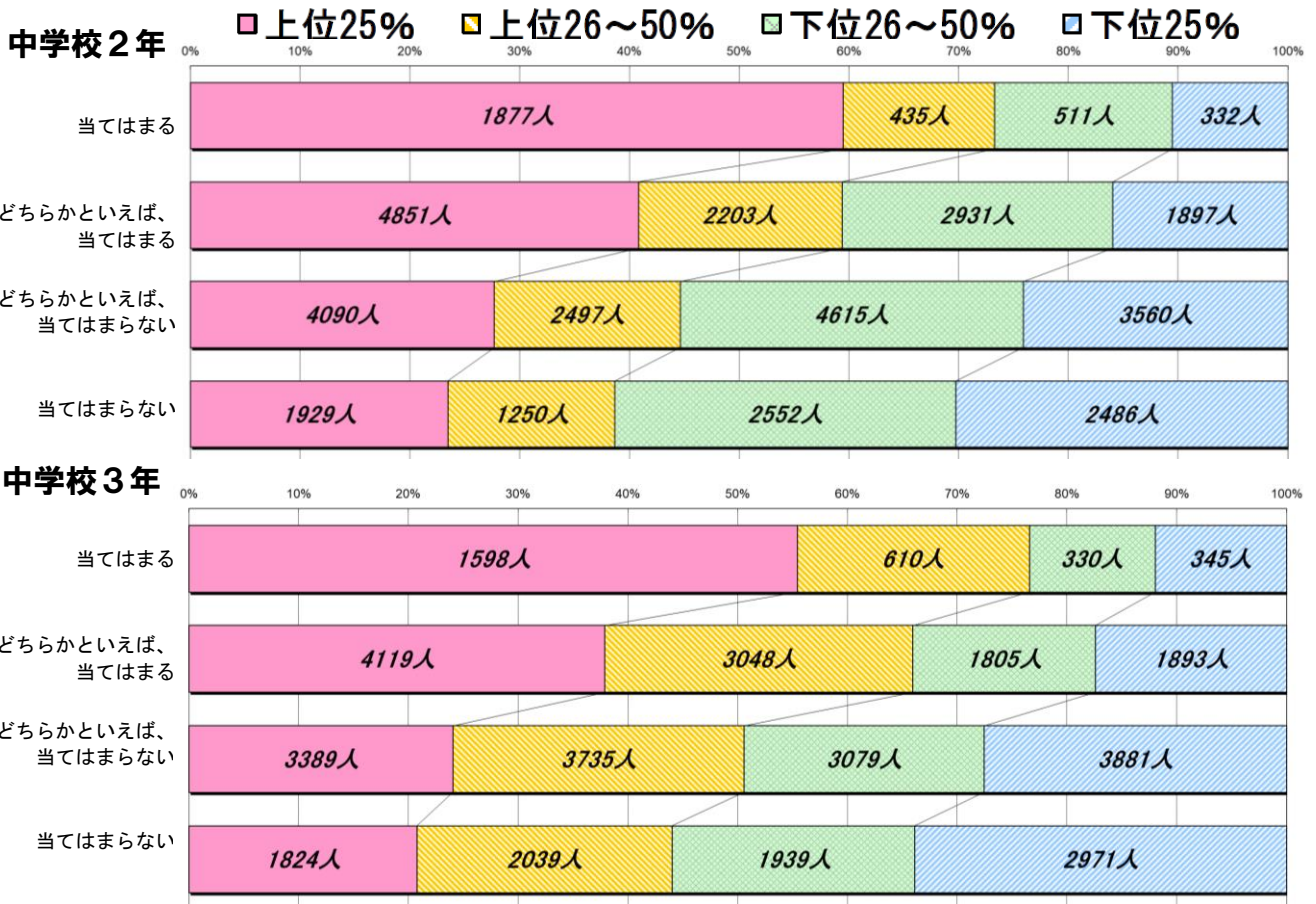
上位25%　上位26～50%　下位26～50%　下位25%

中学校２年

0%　10%　20%　30%　40%　50%　60%　70%　80%　90%　100%

| | 上位25% | 上位26～50% | 下位26～50% | 下位25% |
|---|---|---|---|---|
| 当てはまる | 1877人 | 435人 | 511人 | 332人 |
| どちらかといえば、当てはまる | 4851人 | 2203人 | 2931人 | 1897人 |
| どちらかといえば、当てはまらない | 4090人 | 2497人 | 4615人 | 3560人 |
| 当てはまらない | 1929人 | 1250人 | 2552人 | 2486人 |

中学校３年

0%　10%　20%　30%　40%　50%　60%　70%　80%　90%　100%

| | 上位25% | 上位26～50% | 下位26～50% | 下位25% |
|---|---|---|---|---|
| 当てはまる | 1598人 | 610人 | 330人 | 345人 |
| どちらかといえば、当てはまる | 4119人 | 3048人 | 1805人 | 1893人 |
| どちらかといえば、当てはまらない | 3389人 | 3735人 | 3079人 | 3881人 |
| 当てはまらない | 1824人 | 2039人 | 1939人 | 2971人 |